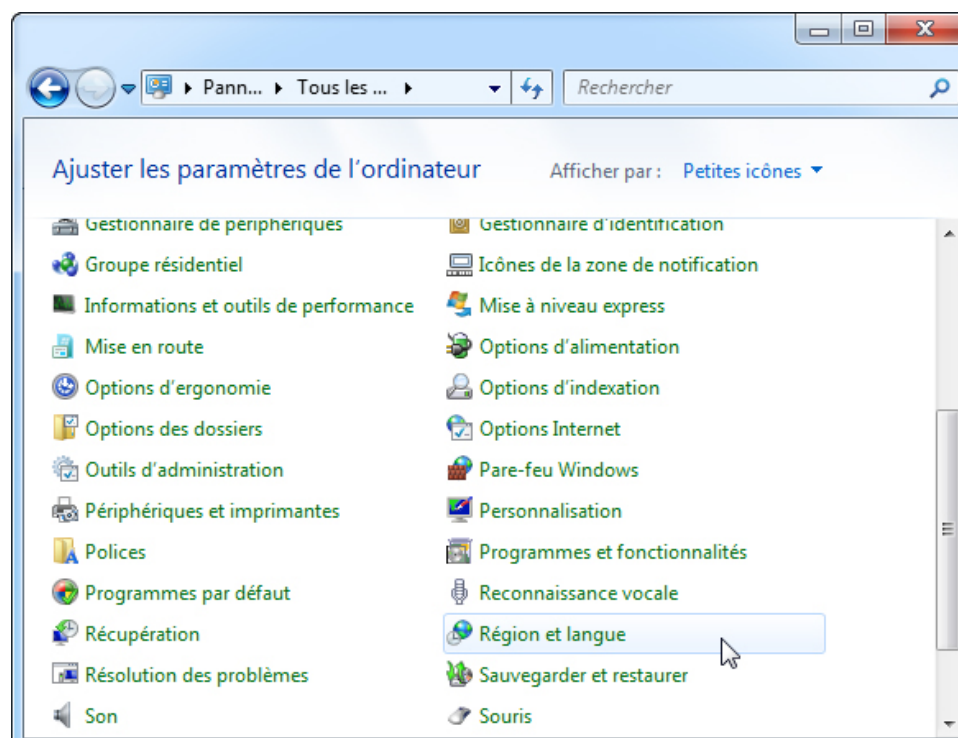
Pann... ▸ Tous les ... ▸

Rechercher

Ajuster les paramètres de l'ordinateur

Afficher par : Petites icônes ▾

Gestionnaire de périphériques
Groupe résidentiel
Informations et outils de performance
Mise en route
Options d'ergonomie
Options des dossiers
Outils d'administration
Périphériques et imprimantes
Polices
Programmes par défaut
Récupération
Résolution des problèmes
Son

Gestionnaire d'identification
Icônes de la zone de notification
Mise à niveau express
Options d'alimentation
Options d'indexation
Options Internet
Pare-feu Windows
Personnalisation
Programmes et fonctionnalités
Reconnaissance vocale
Région et langue
Sauvegarder et restaurer
Souris